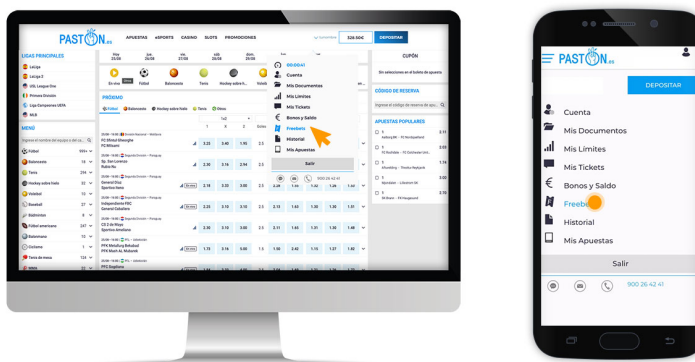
PASTON.es

APUESTAS eSPORTS CASINO SLOTS PROMOCIONES

325.50€ DEPOSITAR

LIGAS PRINCIPALES

LaLiga
LaLiga 2
UEFA League One
Primera División
Liga Campeones UEFA
MLB

MENÚ

Fútbol
Baloncesto
Tenis
Hockey sobre hielo
Voleibol
Béisbol
Bádminton
Fútbol americano
Balonmano
Ciclismo
Tenis de mesa

PRÓXIMO

Fútbol Baloncesto Hockey sobre hielo Tenis Otros

Fútbol Baloncesto Tenis Hockey sobre h... Voleibol

Cuenta
Mis Documentos
Mis Límites
Mis Tickets
Bonos y Saldo
Freebets
Historial
Mis Apuestas

Salir

900 26 42 41

CUPÓN

Sin selecciones en el boleto de apuesta

CÓDIGO DE RESERVA

APUESTAS POPULARES

PASTON.es

DEPOSITAR

Cuenta
Mis Documentos
Mis Límites
Mis Tickets
Bonos y Saldo
Freebets
Historial
Mis Apuestas

Salir

900 26 42 41